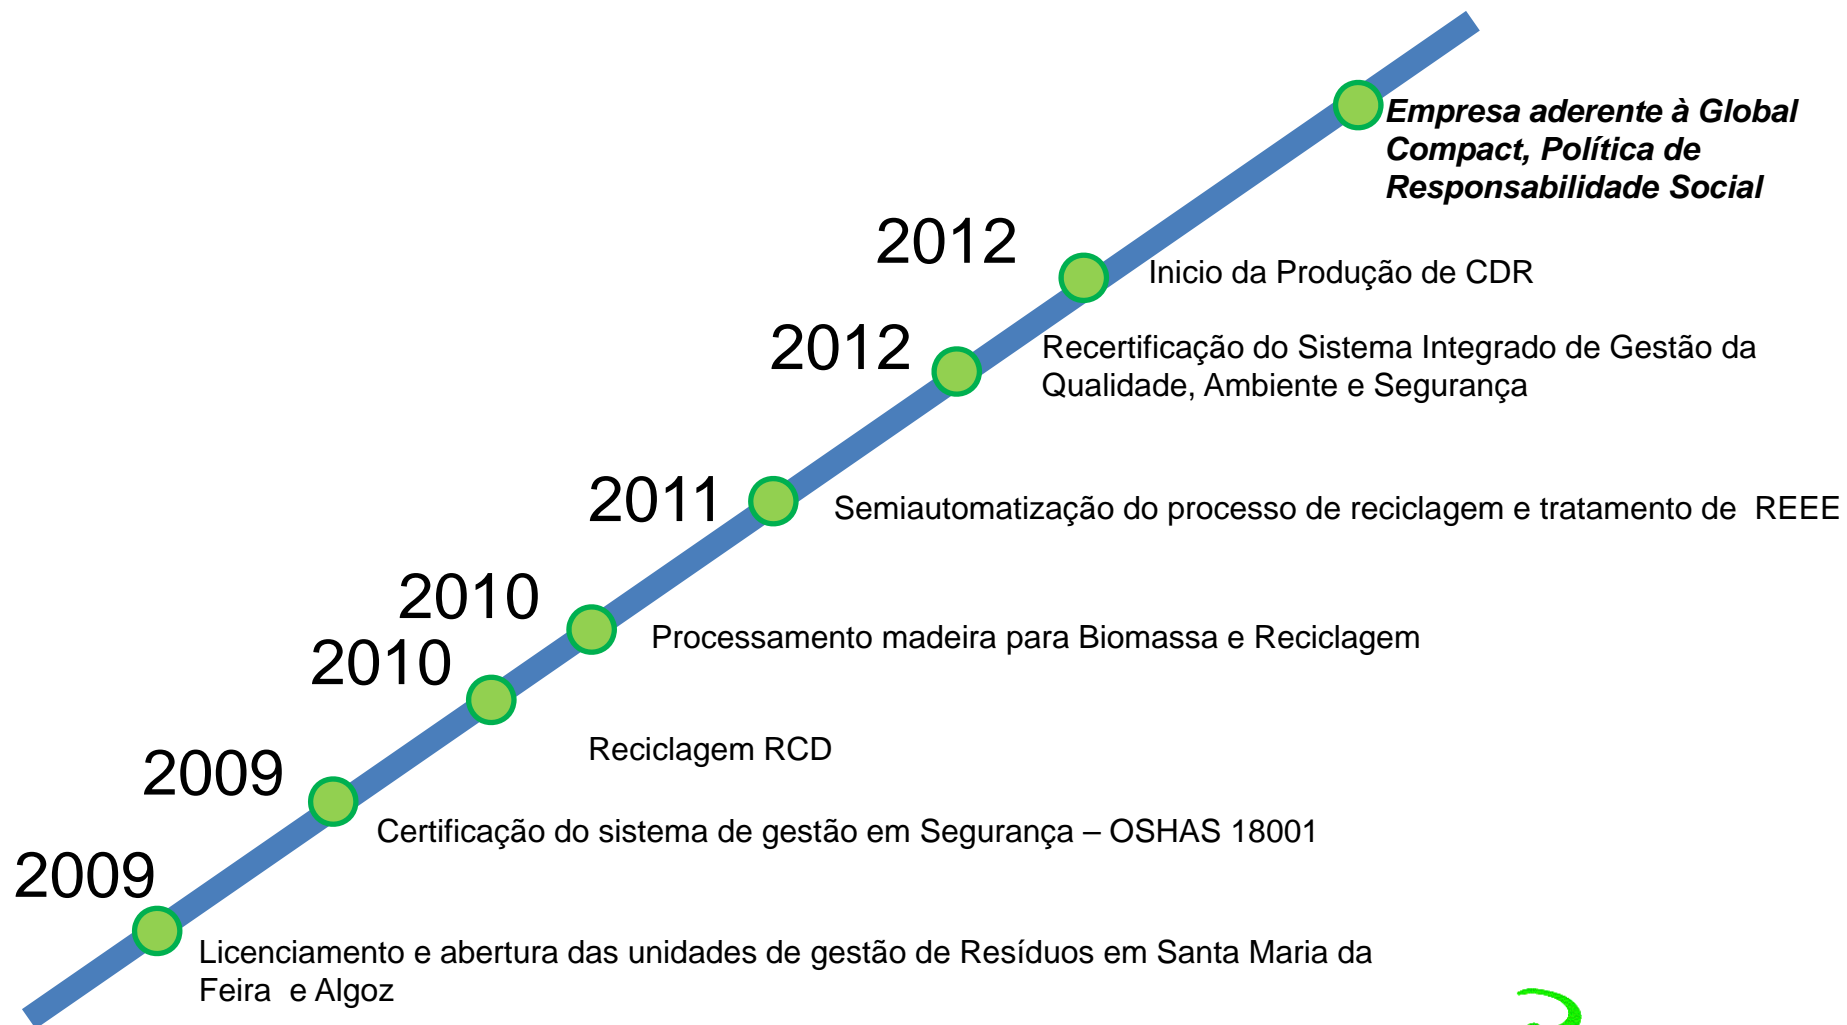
Empresa aderente à Global Compact, Política de Responsabilidade Social

2012

Inicio da Produção de CDR

2012

Recertificação do Sistema Integrado de Gestão da Qualidade, Ambiente e Segurança

2011

Semiautomatização do processo de reciclagem e tratamento de REEE

2010

Processamento madeira para Biomassa e Reciclagem

2010

Reciclagem RCD

2009

Certificação do sistema de gestão em Segurança – OSHAS 18001

2009

Licenciamento e abertura das unidades de gestão de Resíduos em Santa Maria da Feira e Algoz